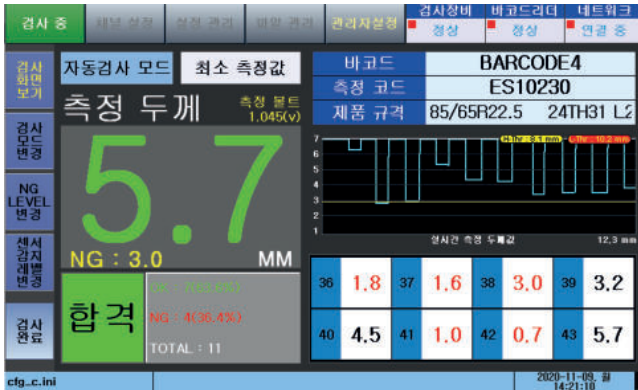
검사 중 | 채널 설정 | 설정 관리 | 이력 관리 | 관리자설정 | 검사장비 ■ 정상 | 바코드리더 ■ 정상 | 네트워크 ■ 연결 중

검사화면보기

검사모드변경

NG LEVEL 변경

센서감지레벨변경

검사완료

자동검사 모드 | 최소 측정값

측정 두께

측정 볼트 1.045(v)

5.7

NG : 3.0

MM

합격

OK : 7(63.6%)

NG : 4(36.4%)

TOTAL : 11

| 바코드 | BARCODE4 |
|---|---|
| 측정 코드 | ES10230 |
| 제품 규격 | 85/65R22.5 24TH31 L2 |

7 6 5 4 3 2 1

Hi Thr : 3.1 mm

Lo Thr : 10.2 mm

실시간 측정 두께값

12.3 mm

| 36 | 1.8 | 37 | 1.6 | 38 | 3.0 | 39 | 3.2 |
|---|---|---|---|---|---|---|---|
| 40 | 4.5 | 41 | 1.0 | 42 | 0.7 | 43 | 5.7 |

cfg_c.ini

2020-11-09, 월 14:21:10